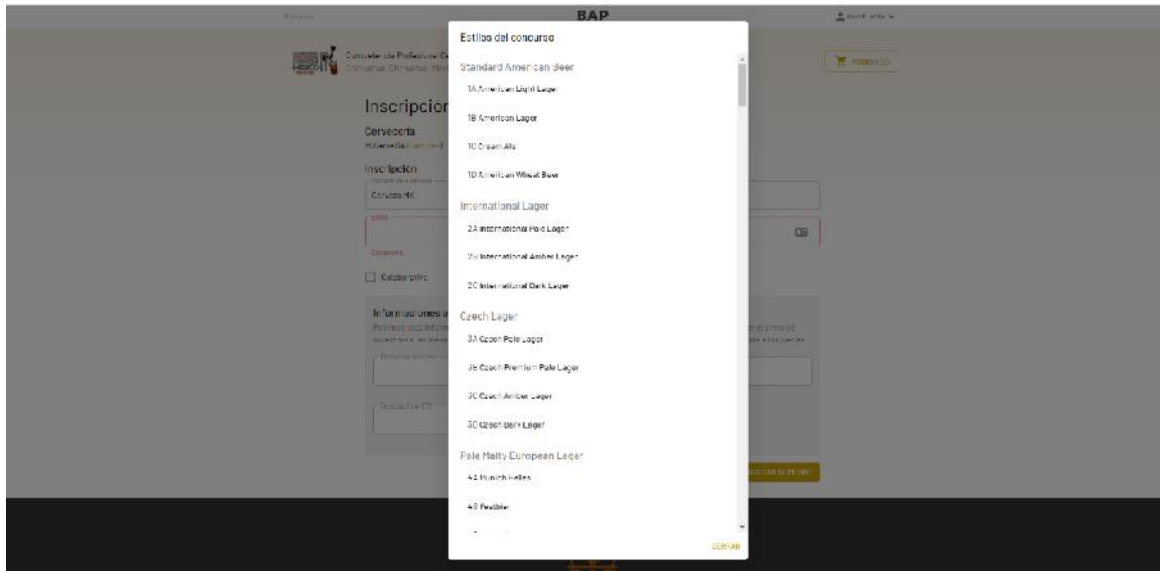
BAP

Concurso de Profesional Cerveza
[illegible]

Pedidos (0)

Inscripción

Cervecería

Inscripción

Cerveza HK

Colaborativa

Informaciones

Estilos del concurso

Standard American Beer

1A American Light Lager

1B American Lager

1C Cream Ale

1D American Wheat Beer

International Lager

2A International Pale Lager

2B International Amber Lager

2C International Dark Lager

Czech Lager

3A Czech Pale Lager

3B Czech Premium Pale Lager

3C Czech Amber Lager

3D Czech Dark Lager

Pale Malty European Lager

4A Munich Helles

4B Festbier

CERRAR